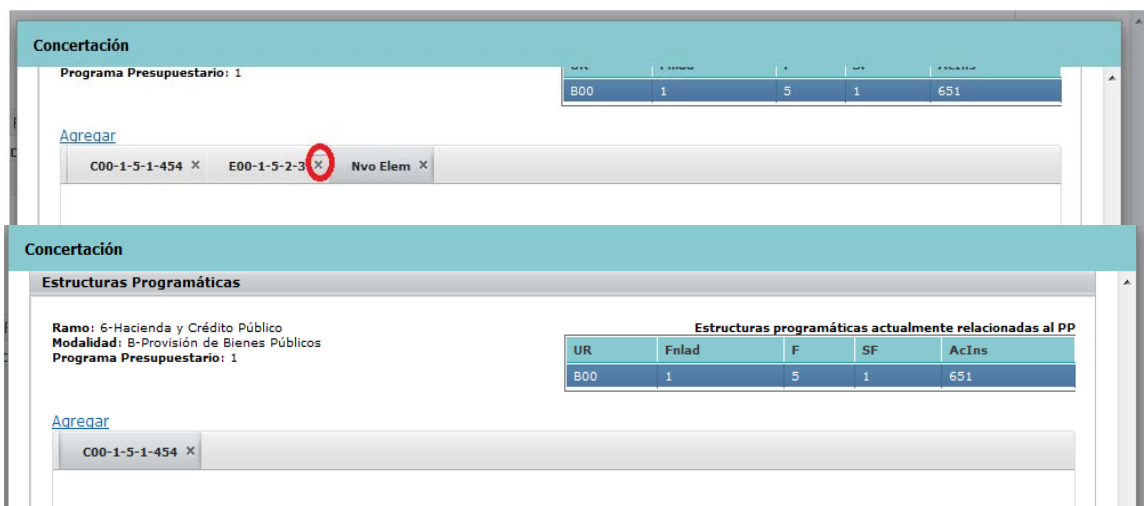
Concertación

Programa Presupuestario: 1

| UR | Fnlad | F | SF | AcIns |
|---|---|---|---|---|
| B00 | 1 | 5 | 1 | 651 |

Agregar

C00-1-5-1-454 × E00-1-5-2-3 × Nvo Elem ×

Concertación

Estructuras Programáticas

Ramo: 6-Hacienda y Crédito Público
Modalidad: B-Provisión de Bienes Públicos
Programa Presupuestario: 1

Estructuras programáticas actualmente relacionadas al PP

| UR | Fnlad | F | SF | AcIns |
|---|---|---|---|---|
| B00 | 1 | 5 | 1 | 651 |

Agregar

C00-1-5-1-454 ×